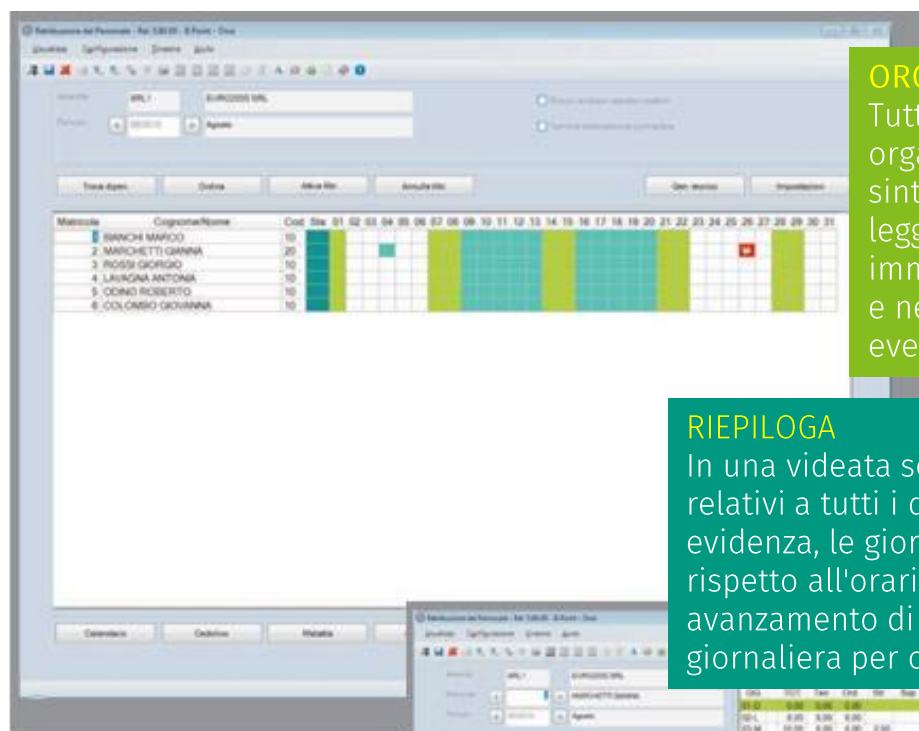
Retribuzione del Personale - Rel. 5.80.05 - B.Point - Dosi

Visualizza Configurazione Finestra Aiuto

Azienda SRL1 EUROZ000 SRL

Periodo 08/2015 Agosto

Trova dipen. Ordina Attiva filtri Annulla filtri Gen. storico Impostazioni

| Matricola | Cognome/Nome | Cod | Sta | 01 | 02 | 03 | 04 | 05 | 06 | 07 | 08 | 09 | 10 | 11 | 12 | 13 | 14 | 15 | 16 | 17 | 18 | 19 | 20 | 21 | 22 | 23 | 24 | 25 | 26 | 27 | 28 | 29 | 30 | 31 |
|---|---|---|---|---|---|---|---|---|---|---|---|---|---|---|---|---|---|---|---|---|---|---|---|---|---|---|---|---|---|---|---|---|---|---|
| 1 | BIANCHI MARCO | 10 | | | | | | | | | | | | | | | | | | | | | | | | | | | | | | | | |
| 2 | MARCHETTI GIANNA | 20 | | | | | | | | | | | | | | | | | | | | | | | | | | | | | | | | |
| 3 | ROSSI GIORGIO | 10 | | | | | | | | | | | | | | | | | | | | | | | | | | | | | | | | |
| 4 | LAVAGNA ANTONIA | 10 | | | | | | | | | | | | | | | | | | | | | | | | | | | | | | | | |
| 5 | ODINO ROBERTO | 10 | | | | | | | | | | | | | | | | | | | | | | | | | | | | | | | | |
| 6 | COLOMBO GIOVANNA | 10 | | | | | | | | | | | | | | | | | | | | | | | | | | | | | | | | |

Calendario Cedolino Malattia

ORG
Tutt
orga
sint
legg
imm
e ne
eve

RIEPILOGA
In una videata s
relativi a tutti i d
evidenza, le gior
rispetto all'orari
avanzamento di
giornaliera per c

Retribuzione del Personale - Rel. 5.80.05 - B.Point - Dosi
Visualizza Configurazione Finestra Aiuto
SRL1 EUROZ000 SRL
MARCHETTI GIANNA
08/2015 Agosto
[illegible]